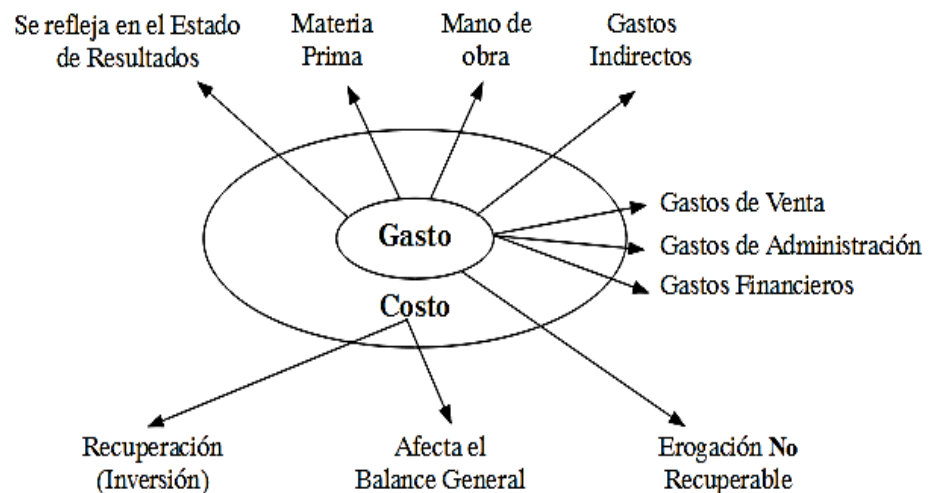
Se refleja en el Estado de Resultados

Materia Prima

Mano de obra

Gastos Indirectos

Gasto

Costo

Gastos de Venta

Gastos de Administración

Gastos Financieros

Recuperación (Inversión)

Afecta el Balance General

Erogación **No** Recuperable